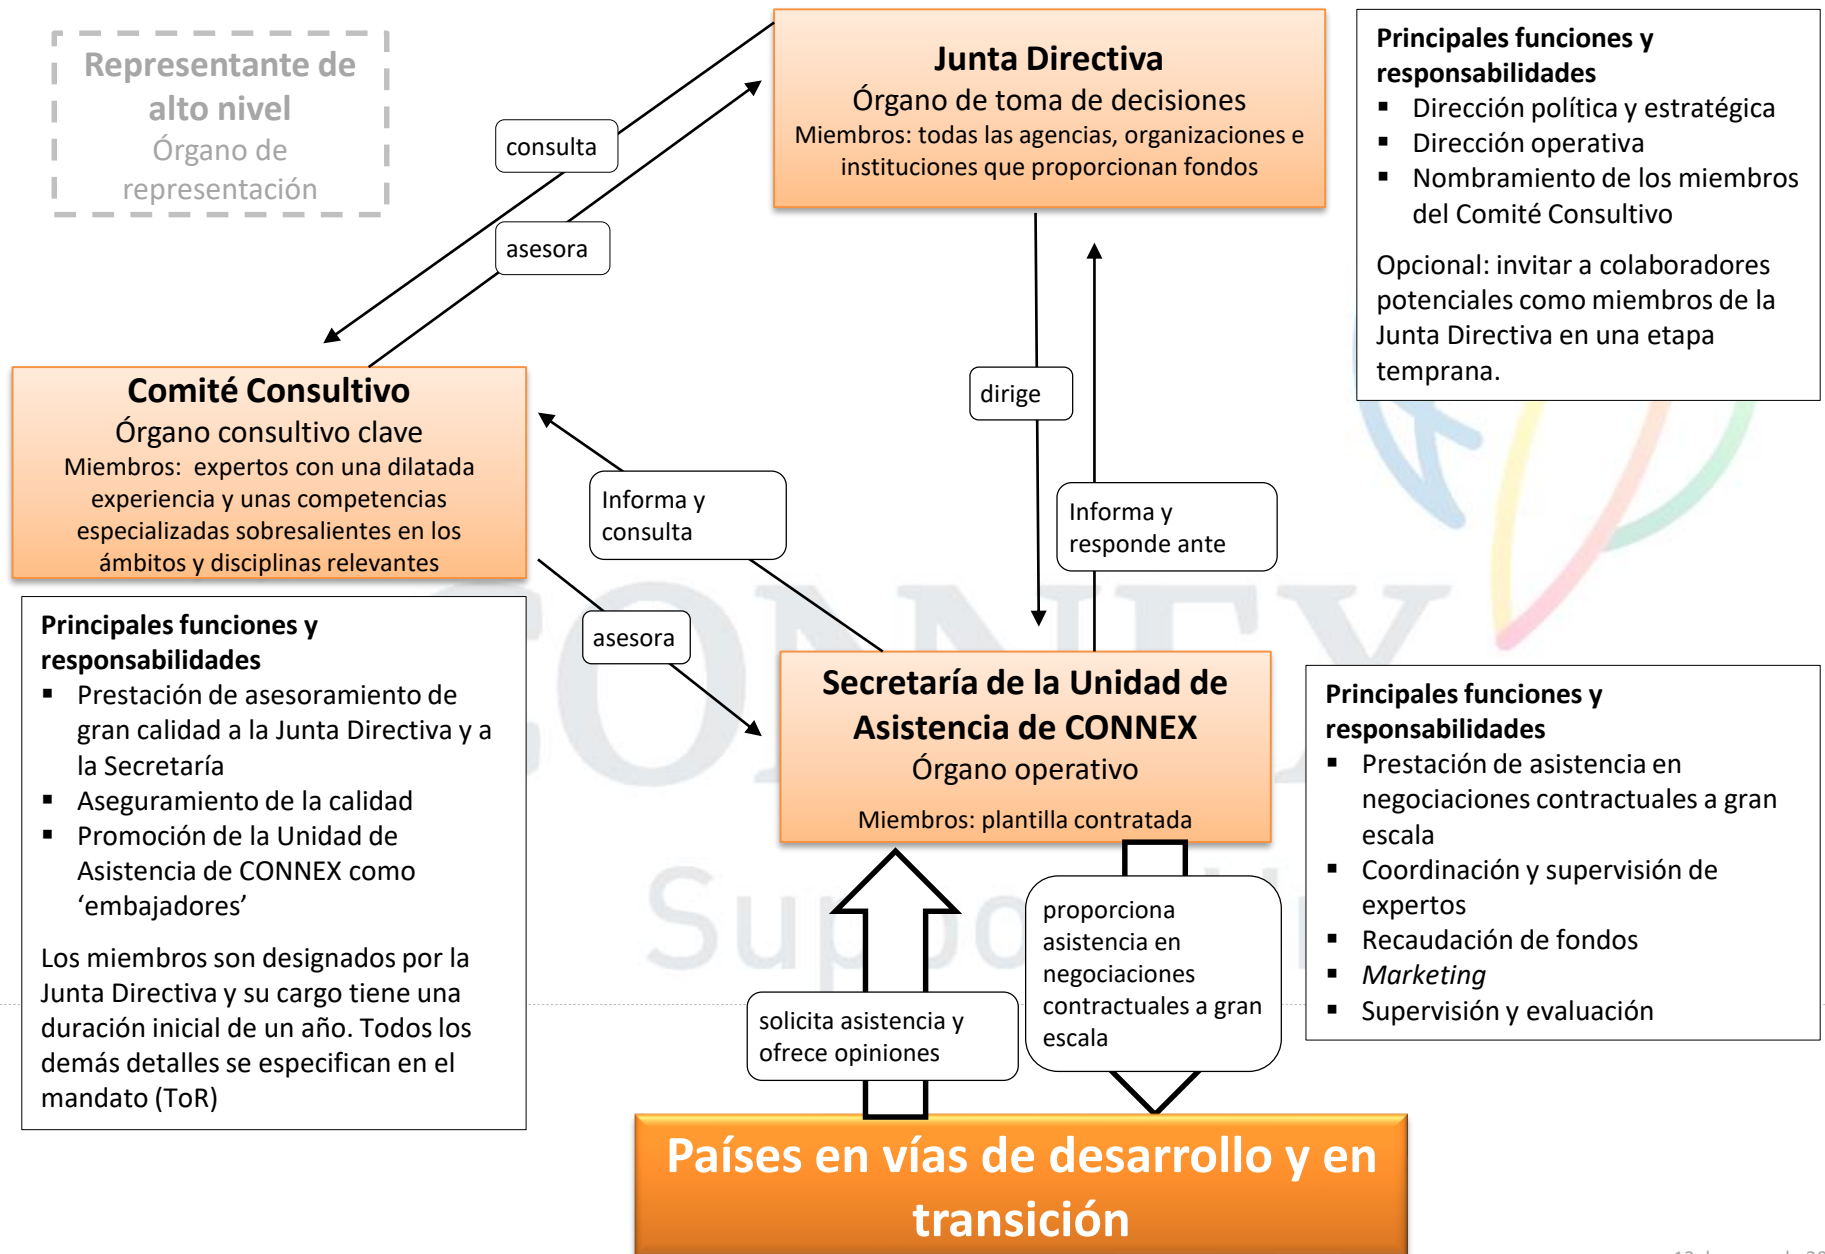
Representante de alto nivel
Órgano de representación

Junta Directiva
Órgano de toma de decisiones
Miembros: todas las agencias, organizaciones e instituciones que proporcionan fondos

Principales funciones y responsabilidades
▪ Dirección política y estratégica
▪ Dirección operativa
▪ Nombramiento de los miembros del Comité Consultivo

Opcional: invitar a colaboradores potenciales como miembros de la Junta Directiva en una etapa temprana.

consulta

asesora

Comité Consultivo
Órgano consultivo clave
Miembros: expertos con una dilatada experiencia y unas competencias especializadas sobresalientes en los ámbitos y disciplinas relevantes

dirige

Informa y consulta

Informa y responde ante

Principales funciones y responsabilidades
▪ Prestación de asesoramiento de gran calidad a la Junta Directiva y a la Secretaría
▪ Aseguramiento de la calidad
▪ Promoción de la Unidad de Asistencia de CONNEX como ‘embajadores’

Los miembros son designados por la Junta Directiva y su cargo tiene una duración inicial de un año. Todos los demás detalles se especifican en el mandato (ToR)

asesora

Secretaría de la Unidad de Asistencia de CONNEX
Órgano operativo
Miembros: plantilla contratada

Principales funciones y responsabilidades
▪ Prestación de asistencia en negociaciones contractuales a gran escala
▪ Coordinación y supervisión de expertos
▪ Recaudación de fondos
▪ Marketing
▪ Supervisión y evaluación

solicita asistencia y ofrece opiniones

proporciona asistencia en negociaciones contractuales a gran escala

Países en vías de desarrollo y en transición